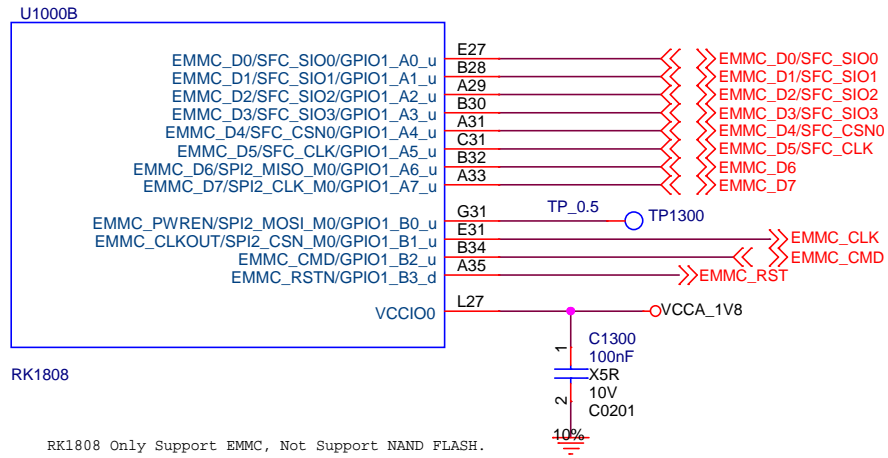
U1000B

EMMC_D0/SFC_SIO0/GPIO1_A0_u E27 EMMC_D0/SFC_SIO0
EMMC_D1/SFC_SIO1/GPIO1_A1_u B28 EMMC_D1/SFC_SIO1
EMMC_D2/SFC_SIO2/GPIO1_A2_u A29 EMMC_D2/SFC_SIO2
EMMC_D3/SFC_SIO3/GPIO1_A3_u B30 EMMC_D3/SFC_SIO3
EMMC_D4/SFC_CSN0/GPIO1_A4_u A31 EMMC_D4/SFC_CSN0
EMMC_D5/SFC_CLK/GPIO1_A5_u C31 EMMC_D5/SFC_CLK
EMMC_D6/SPI2_MISO_M0/GPIO1_A6_u B32 EMMC_D6
EMMC_D7/SPI2_CLK_M0/GPIO1_A7_u A33 EMMC_D7

EMMC_PWREN/SPI2_MOSI_M0/GPIO1_B0_u G31 TP_0.5 TP1300
EMMC_CLKOUT/SPI2_CSN_M0/GPIO1_B1_u E31 EMMC_CLK
EMMC_CMD/GPIO1_B2_u B34 EMMC_CMD
EMMC_RSTN/GPIO1_B3_d A35 EMMC_RST

VCCIO0 L27 VCCA_1V8

C1300
1
100nF
X5R
10V
2
C0201
10%

RK1808

RK1808 Only Support EMMC, Not Support NAND FLASH.